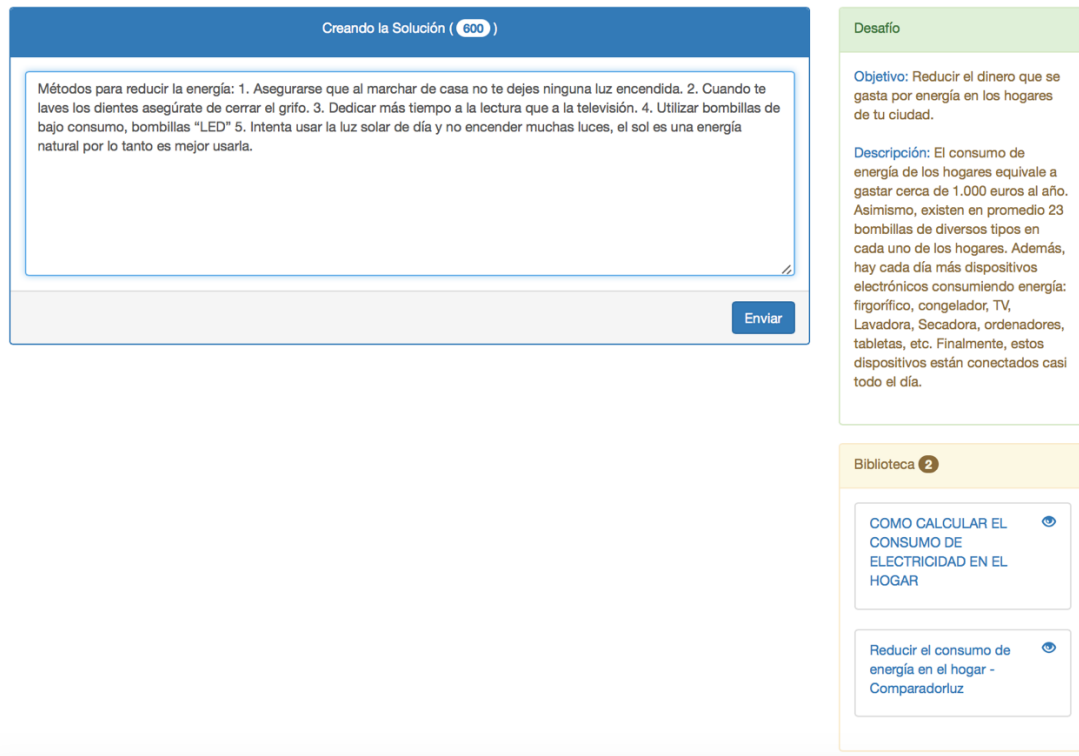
Creando la Solución ( 600 )

Métodos para reducir la energía: 1. Asegurarse que al marchar de casa no te dejes ninguna luz encendida. 2. Cuando te laves los dientes asegúrate de cerrar el grifo. 3. Dedicar más tiempo a la lectura que a la televisión. 4. Utilizar bombillas de bajo consumo, bombillas “LED” 5. Intenta usar la luz solar de día y no encender muchas luces, el sol es una energía natural por lo tanto es mejor usarla.

Enviar

Desafío

Objetivo: Reducir el dinero que se gasta por energía en los hogares de tu ciudad.

Descripción: El consumo de energía de los hogares equivale a gastar cerca de 1.000 euros al año. Asimismo, existen en promedio 23 bombillas de diversos tipos en cada uno de los hogares. Además, hay cada día más dispositivos electrónicos consumiendo energía: firgorífico, congelador, TV, Lavadora, Secadora, ordenadores, tabletas, etc. Finalmente, estos dispositivos están conectados casi todo el día.

Biblioteca 2

COMO CALCULAR EL CONSUMO DE ELECTRICIDAD EN EL HOGAR

Reducir el consumo de energía en el hogar - Comparadorluz